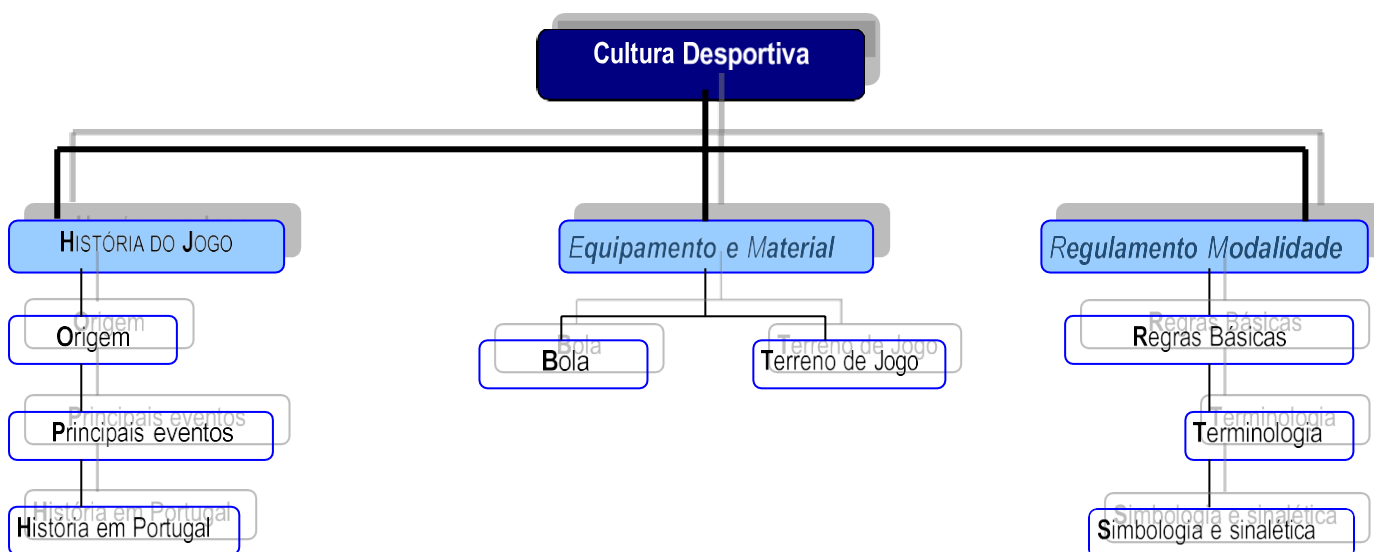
Cultura Desportiva

HISTÓRIA DO JOGO

Origem

Principais eventos

História em Portugal

Equipamento e Material

Bola

Terreno de Jogo

Regulamento Modalidade

Regras Básicas

Terminologia

Simbologia e sinalética